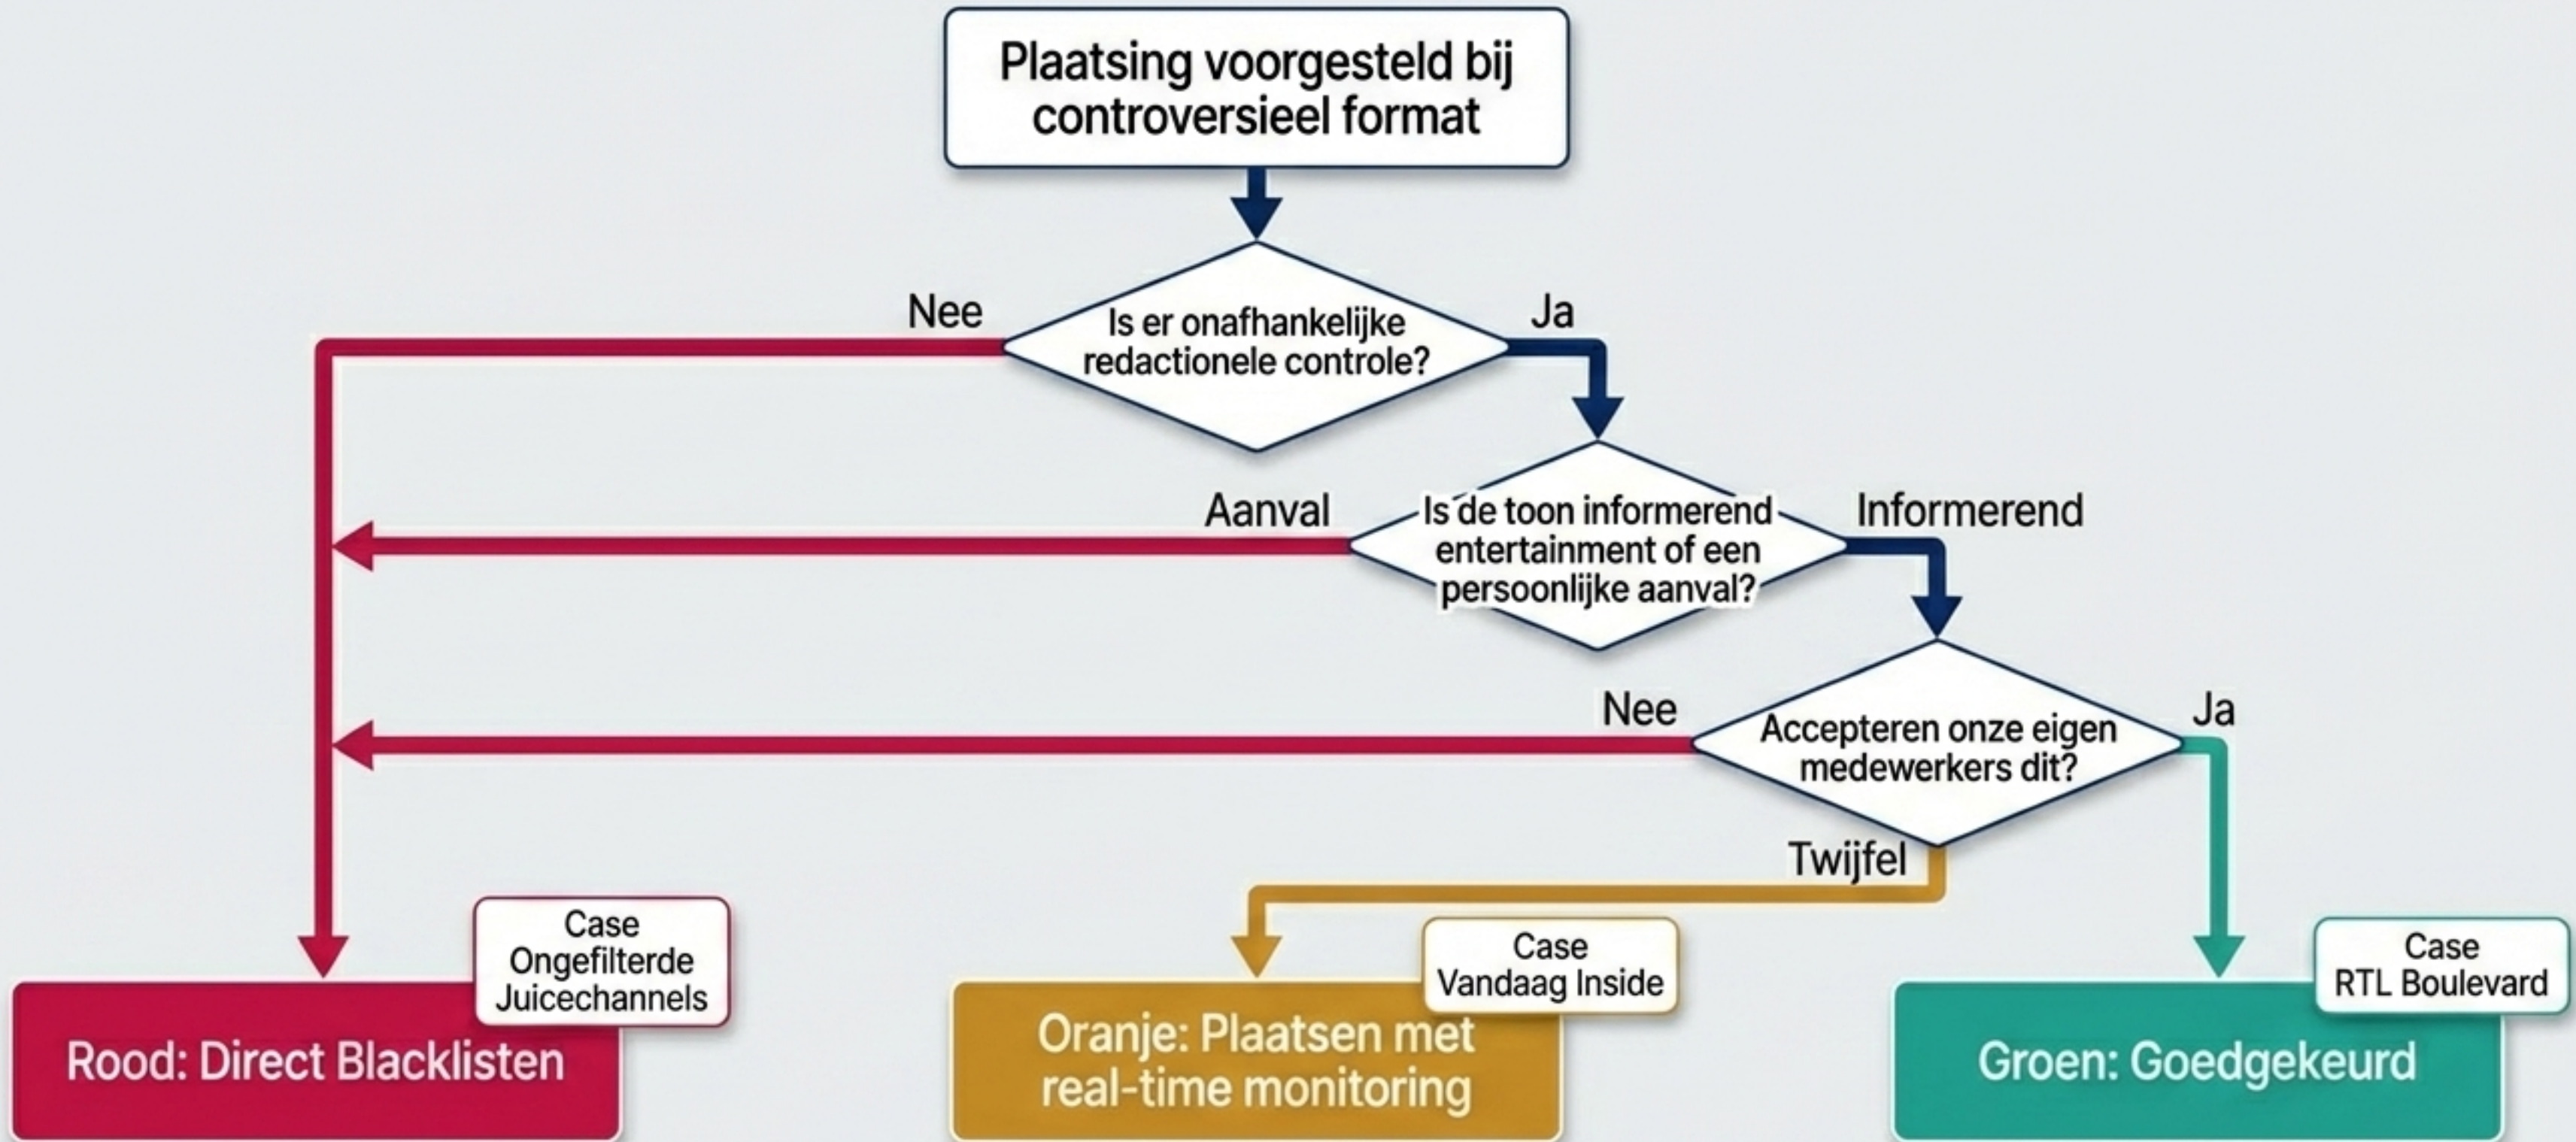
Plaatsing voorgesteld bij controversieel format

Nee

Is er onafhankelijke redactionele controle?

Ja

Aanval

Is de toon informerend entertainment of een persoonlijke aanval?

Informerend

Nee

Accepteren onze eigen medewerkers dit?

Ja

Twijfel

Case Ongefilterde Juicechannels

Rood: Direct Blacklisten

Case Vandaag Inside

Oranje: Plaatsen met real-time monitoring

Case RTL Boulevard

Groen: Goedgekeurd